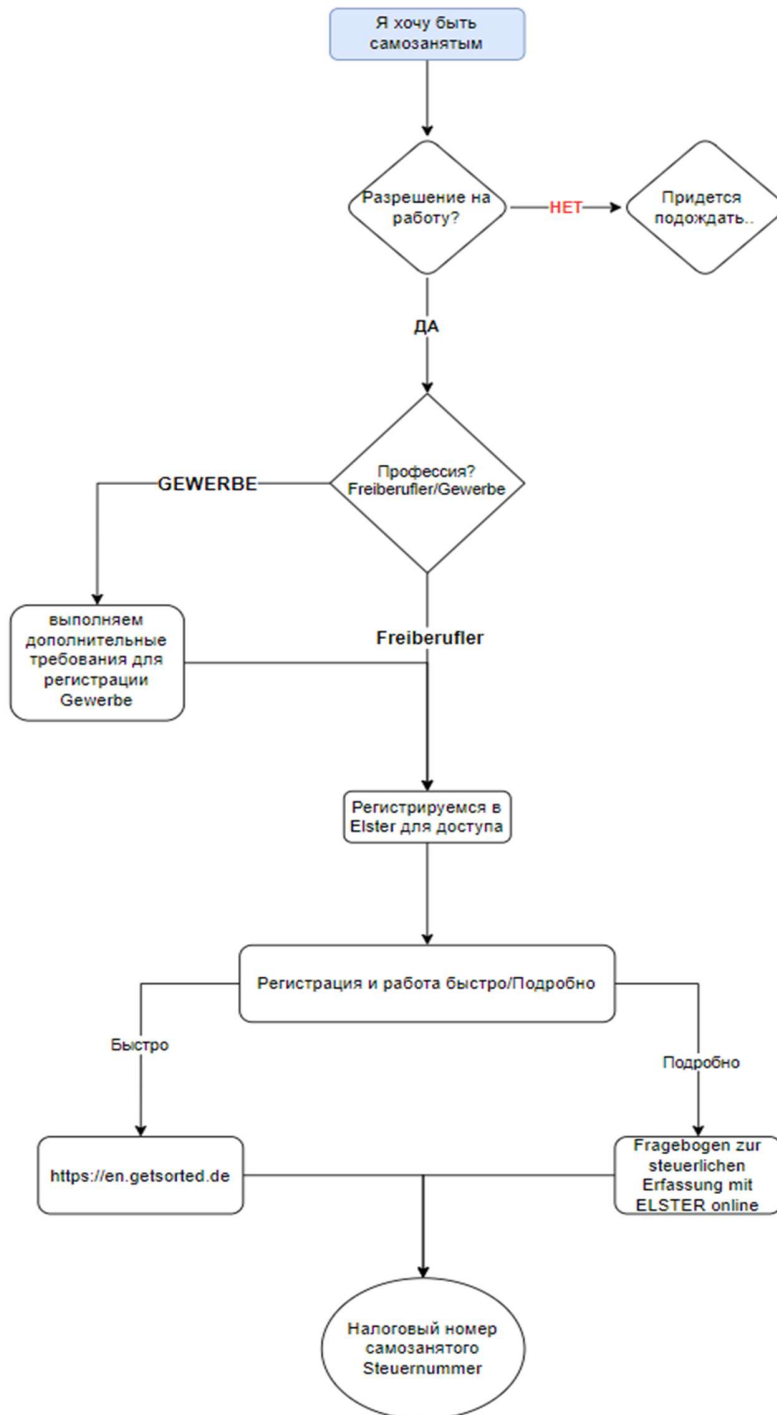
Я хочу быть самозанятым

Разрешение на работу?

НЕТ

Придется подождать..

ДА

Профессия? Freiberufler/Gewerbe

GEWERBE

выполняем дополнительные требования для регистрации Gewerbe

Freiberufler

Регистрируемся в Elster для доступа

Регистрация и работа быстро/Подробно

Быстро

Подробно

https://en.getsorted.de

Fragebogen zur steuerlichen Erfassung mit ELSTER online

Налоговый номер самозанятого Steuernummer